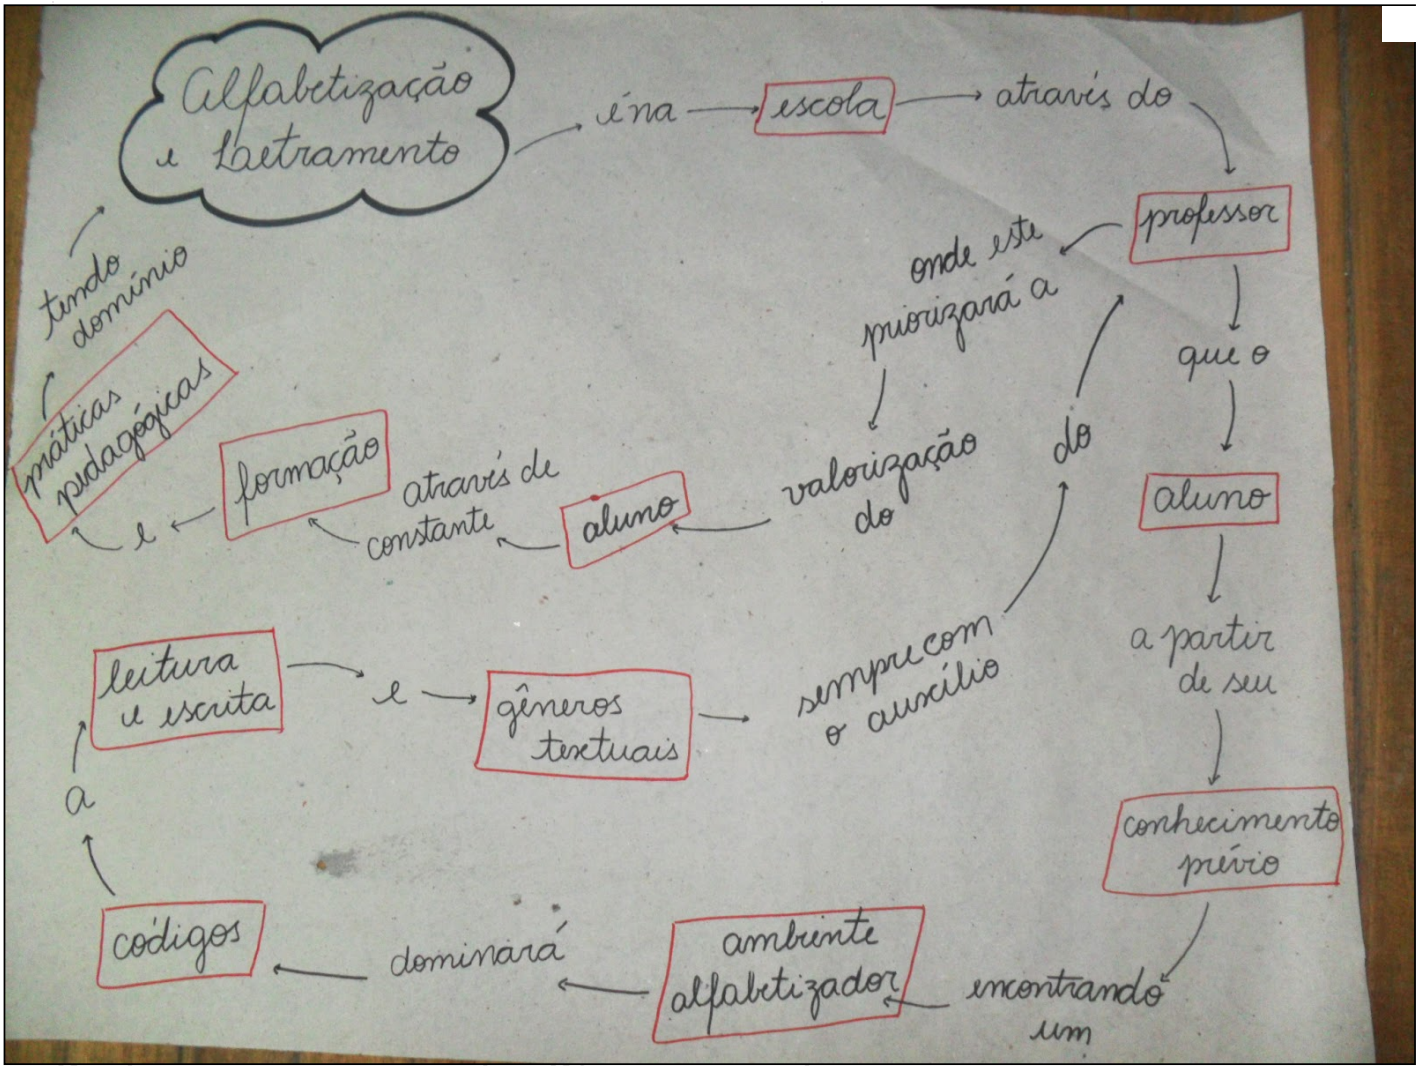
Alfabetização e Laetramento

é na

escola

através do

professor

onde este priorizará a

que o

aluno

a partir de seu

conhecimento prévio

encontrando um

ambiente alfabetizador

dominará

códigos

a

leitura e escrita

e

gêneros textuais

sempre com o auxílio

do

valorização do

aluno

através de constante

formação

e

práticas pedagógicas

tendo domínio